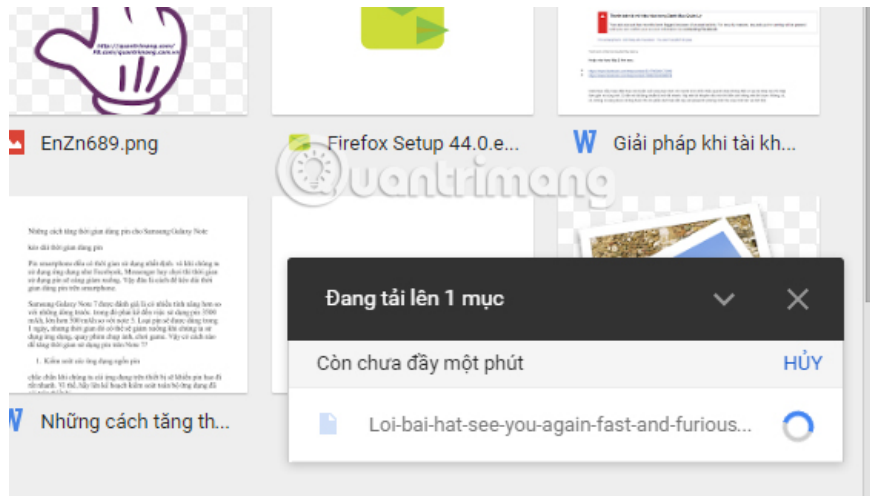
http://quantrimang.com/
FB.com/quantrimang.com

EnZn689.png

Firefox Setup 44.0.e...

Giải pháp khi tài kh...

Những cách tăng thời gian dùng pin cho Samsung Galaxy Note

Những cách tăng th...

Quantrimang

Đang tải lên 1 mục

Còn chưa đầy một phút

HỦY

Loi-bai-hat-see-you-again-fast-and-furious...